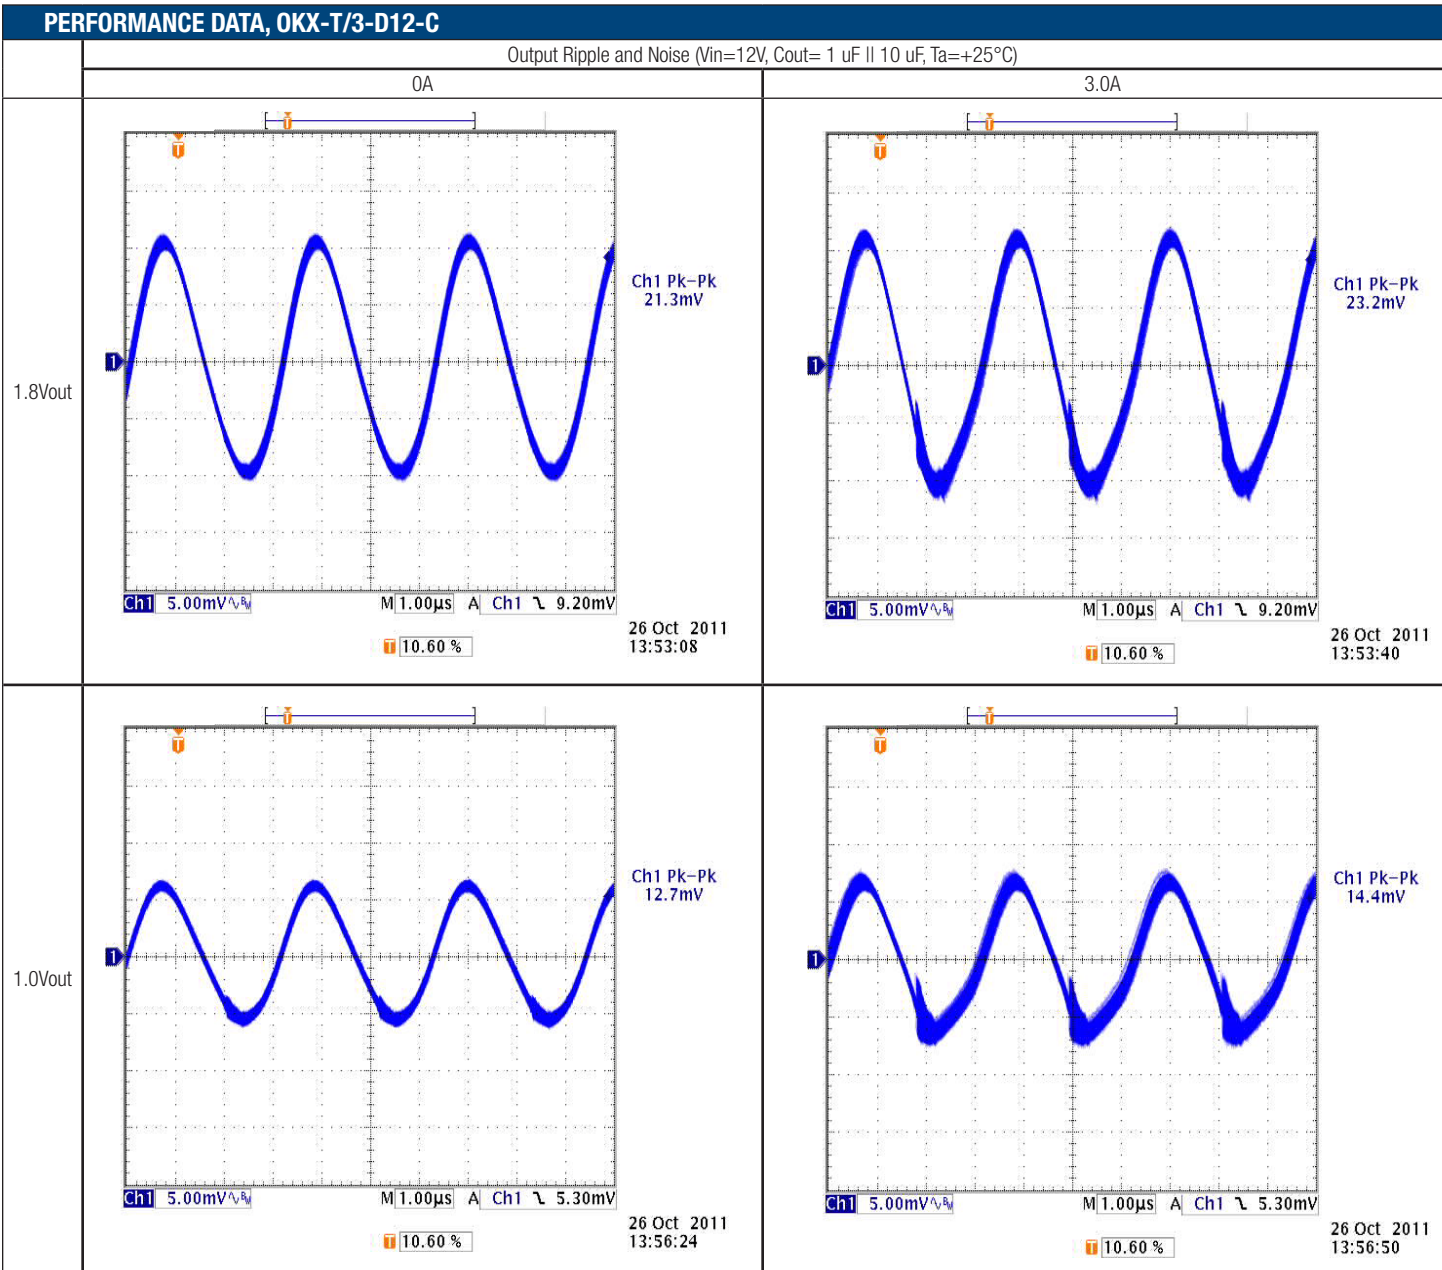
PERFORMANCE DATA, OKX-T/3-D12-C

Output Ripple and Noise (Vin=12V, Cout= 1 uF || 10 uF, Ta=+25°C)

| | 0A | 3.0A |
|---|---|---|
| 1.8Vout | T 1 Ch1 Pk−Pk 21.3mV Ch1 5.00mV $B_W$ M 1.00µs A Ch1 ⤵ 9.20mV T 10.60 % 26 Oct 2011 13:53:08 | T 1 Ch1 Pk−Pk 23.2mV Ch1 5.00mV $B_W$ M 1.00µs A Ch1 ⤵ 9.20mV T 10.60 % 26 Oct 2011 13:53:40 |
| 1.0Vout | T 1 Ch1 Pk−Pk 12.7mV Ch1 5.00mV $B_W$ M 1.00µs A Ch1 ⤵ 5.30mV T 10.60 % 26 Oct 2011 13:56:24 | T 1 Ch1 Pk−Pk 14.4mV Ch1 5.00mV $B_W$ M 1.00µs A Ch1 ⤵ 5.30mV T 10.60 % 26 Oct 2011 13:56:50 |